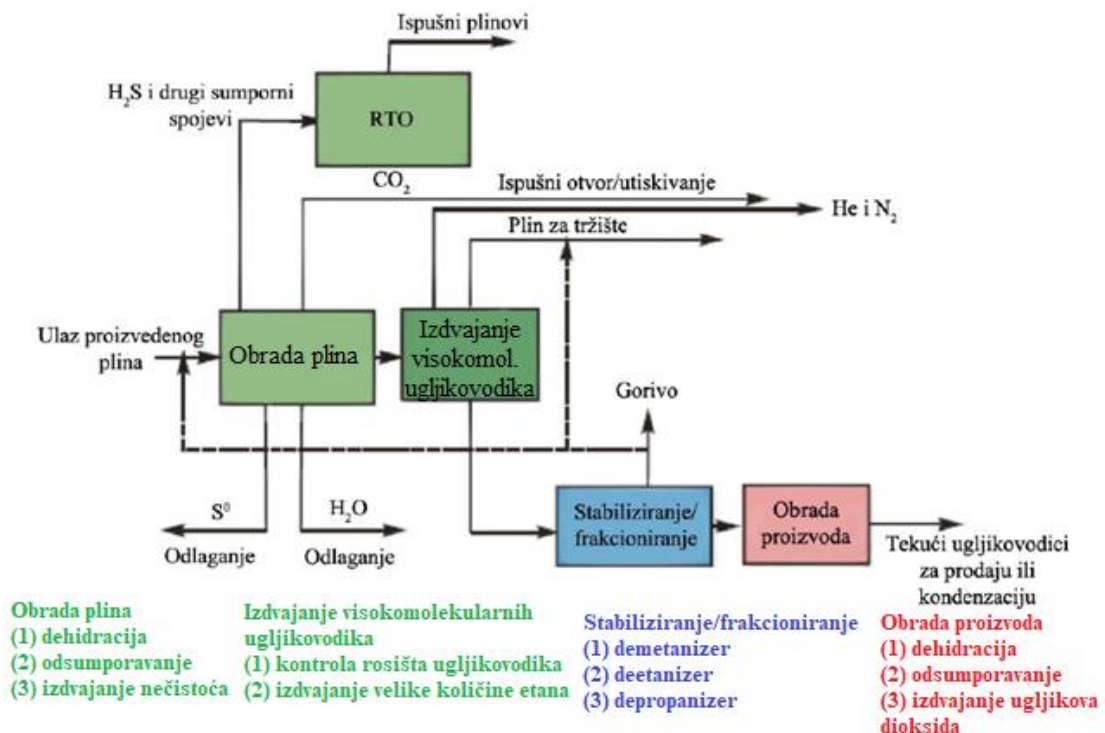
Ispušni plinovi

$H_2S$ i drugi sumporni spojevi

RTO

$CO_2$

Ispušni otvor/utiskivanje

He i $N_2$

Plin za tržište

Ulaz proizvedenog plina

Obrada plina

Izdvajanje visokomol. ugljikovodika

Gorivo

$S^0$

Odlaganje

$H_2O$

Odlaganje

Stabiliziranje/ frakcioniranje

Obrada proizvoda

Tekući ugljikovodici za prodaju ili kondenzaciju

Obrada plina
(1) dehidracija
(2) odsumporavanje
(3) izdvajanje nečistoća

Izdvajanje visokomolekularnih ugljikovodika
(1) kontrola rosišta ugljikovodika
(2) izdvajanje velike količine etana

Stabiliziranje/frakcioniranje
(1) demetanizer
(2) deetanizer
(3) depropanizer

Obrada proizvoda
(1) dehidracija
(2) odsumporavanje
(3) izdvajanje ugljikova dioksida